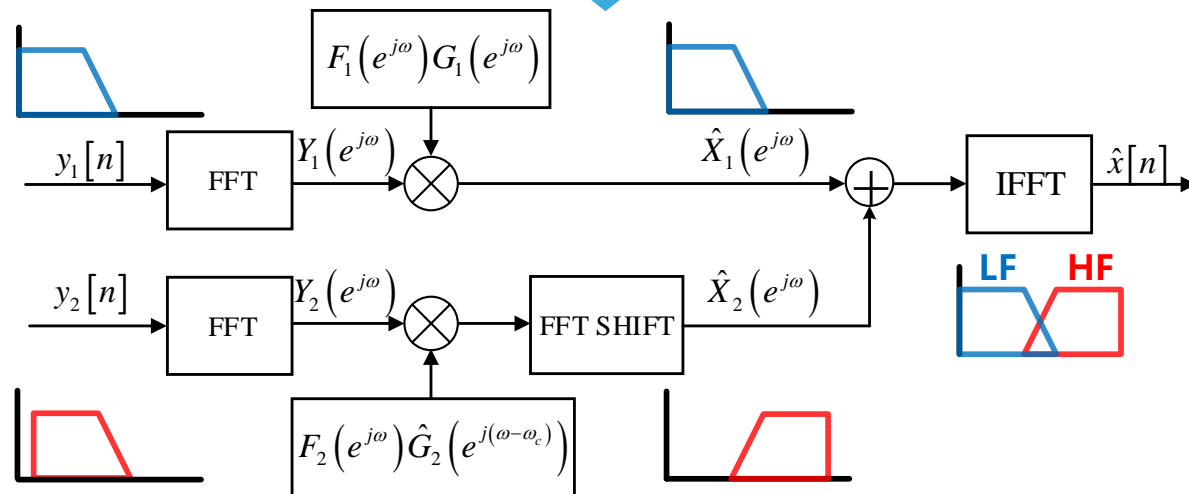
$F_1\left(e^{j\omega}\right)G_1\left(e^{j\omega}\right)$

$y_1[n]$

FFT

$Y_1\left(e^{j\omega}\right)$

$\hat{X}_1\left(e^{j\omega}\right)$

IFFT

$\hat{x}[n]$

$y_2[n]$

FFT

$Y_2\left(e^{j\omega}\right)$

FFT SHIFT

$\hat{X}_2\left(e^{j\omega}\right)$

LF

HF

$F_2\left(e^{j\omega}\right)\hat{G}_2\left(e^{j(\omega-\omega_c)}\right)$